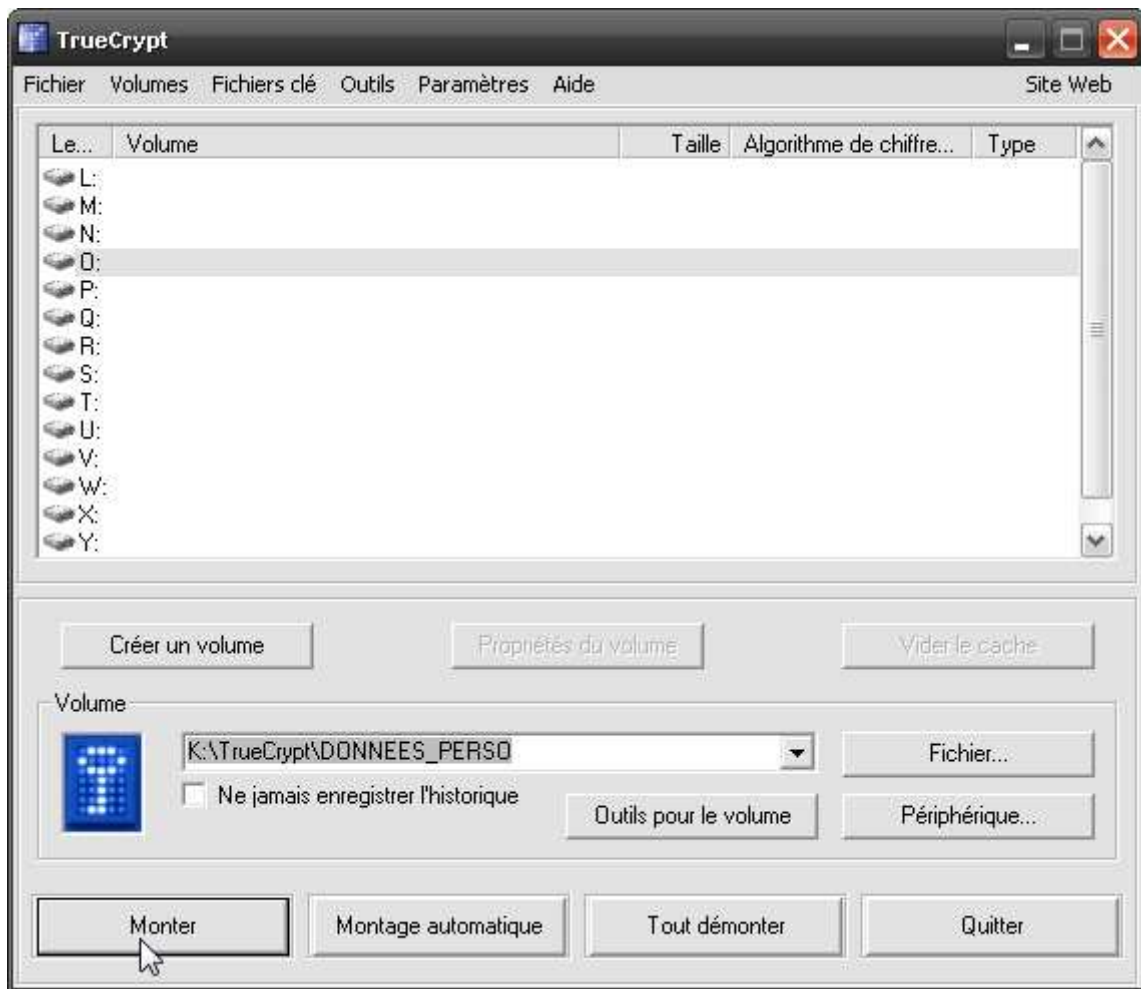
TrueCrypt

Fichier Volumes Fichiers clé Outils Paramètres Aide Site Web

| Le... | Volume | Taille | Algorithme de chiffre... | Type |
|---|---|---|---|---|
| L: | | | | |
| M: | | | | |
| N: | | | | |
| O: | | | | |
| P: | | | | |
| Q: | | | | |
| R: | | | | |
| S: | | | | |
| T: | | | | |
| U: | | | | |
| V: | | | | |
| W: | | | | |
| X: | | | | |
| Y: | | | | |

Créer un volume

Propriétés du volume

Vider le cache

Volume

K:\TrueCrypt\DONNEES_PERSO

Fichier...

Ne jamais enregistrer l'historique

Outils pour le volume

Périphérique...

Monter

Montage automatique

Tout démonter

Quitter